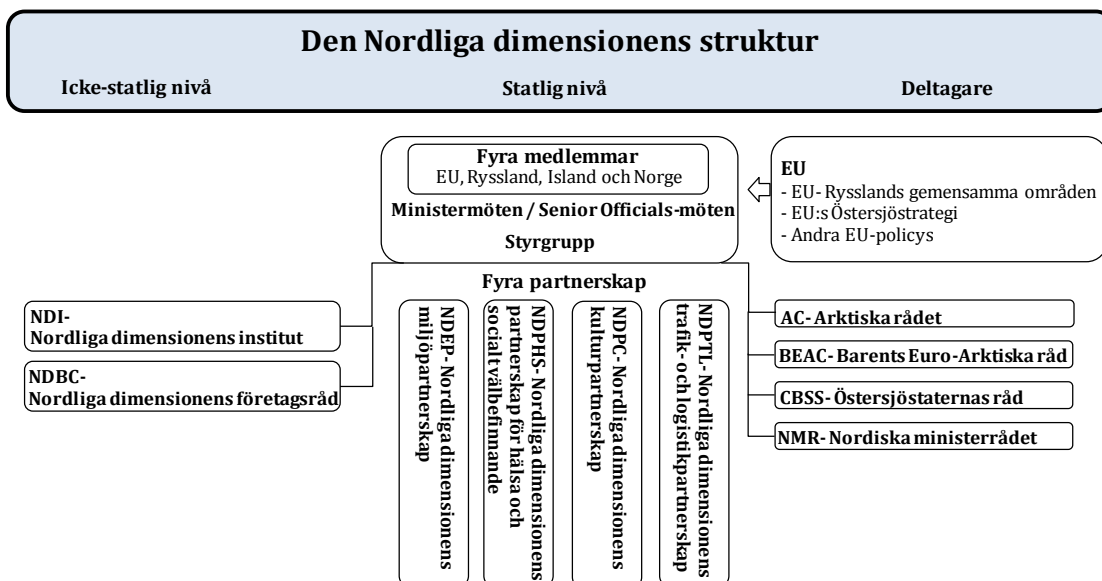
Den Nordliga dimensionens struktur

Icke-statlig nivå

Statlig nivå

Deltagare

Fyra medlemmar
EU, Ryssland, Island och Norge

Ministermöten / Senior Officials-möten

Styrgrupp

EU
- EU-Rysslands gemensamma områden
- EU:s Östersjöstrategi
- Andra EU-policys

Fyra partnerskap

NDI-
Nordliga dimensionens institut

NDBC-
Nordliga dimensionens företagsråd

NDEP- Nordliga dimensionens miljöpartnerskap

NDPHS- Nordliga dimensionens partnerskap för hälsa och socialt välbefinnande

NDPC- Nordliga dimensionens kulturpartnerskap

NDPTL- Nordliga dimensionens trafik- och logistikpartnerskap

AC- Arktiska rådet

BEAC- Barents Euro-Arktiska råd

CBSS- Östersjöstaternas råd

NMR- Nordiska ministerrådet